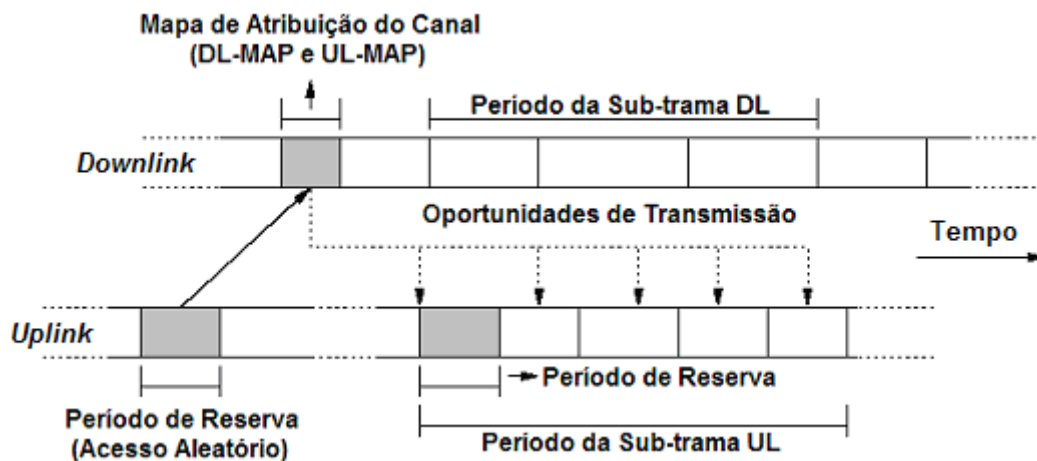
Mapa de Atribuição do Canal
(DL-MAP e UL-MAP)

Período da Sub-trama DL

Downlink

Oportunidades de Transmissão

Tempo

Uplink

Período de Reserva

Período de Reserva
(Acesso Aleatório)

Período da Sub-trama UL